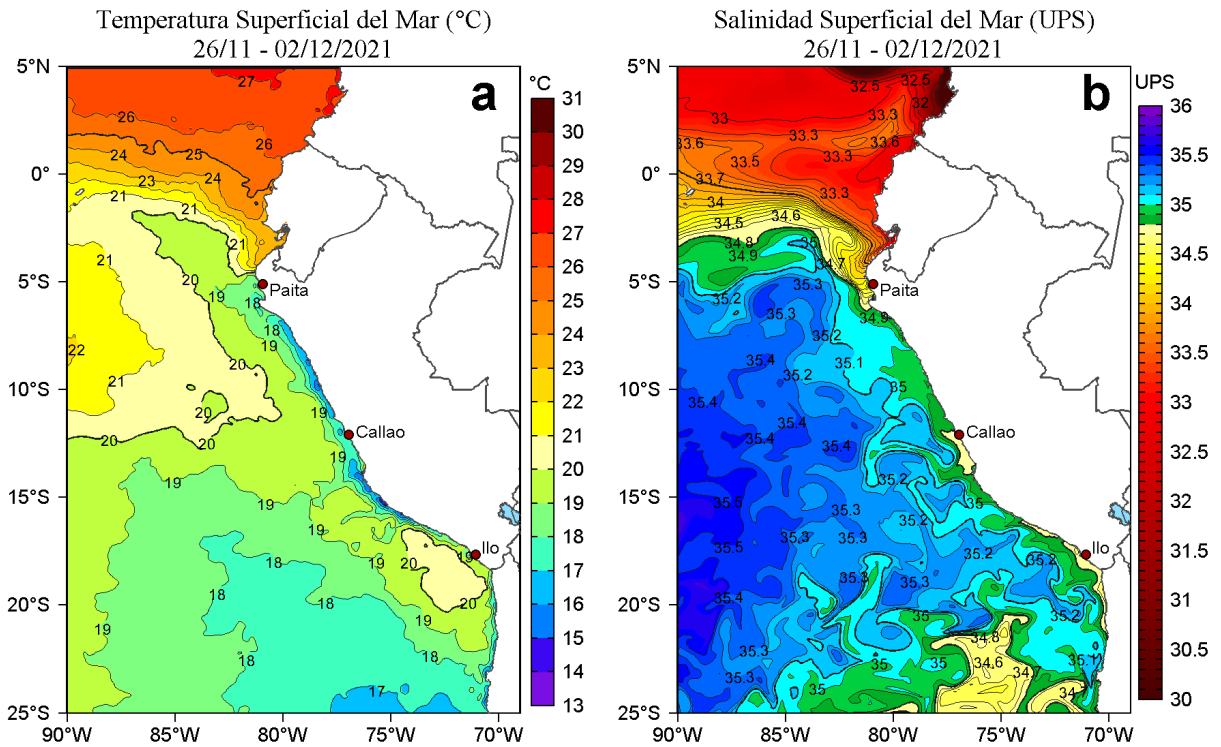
Temperatura Superficial del Mar (°C)
26/11 - 02/12/2021

a

°C
31
30
29
28
27
26
25
24
23
22
21
20
19
18
17
16
15
14
13

5°N
0°
5°S
10°S
15°S
20°S
25°S
90°W
85°W
80°W
75°W
70°W

27
26
26
24
25
23
24
21
21
21
21
20
19
18
18
19
22
21
20
20
20
19
19
19
19
19
19
18
18
18
19
20
19
20
19
18
17

Paita
Callao
Ilo

Salinidad Superficial del Mar (UPS)
26/11 - 02/12/2021

b

UPS
36
35.5
35
34.5
34
33.5
33
32.5
32
31.5
31
30.5
30

5°N
0°
5°S
10°S
15°S
20°S
25°S
90°W
85°W
80°W
75°W
70°W

32.5
32.5
32
33
33.3
33.3
33.6
33.5
33.3
33.6
33.7
33.3
34
34.5
34.6
34.8
35
34.9
34.7
35.2
35.3
35.3
34.9
35.2
35.4
35.2
35.1
35
35.4
35.4
35.4
35.4
35.2
35
35.5
35.3
35.2
35.5
35.3
35.3
35.2
35.2
35.3
35.3
35.4
35
35.2
34.8
35.3
35
35
34.6
34.7
35.1
35.3
35
34.7

Paita
Callao
Ilo